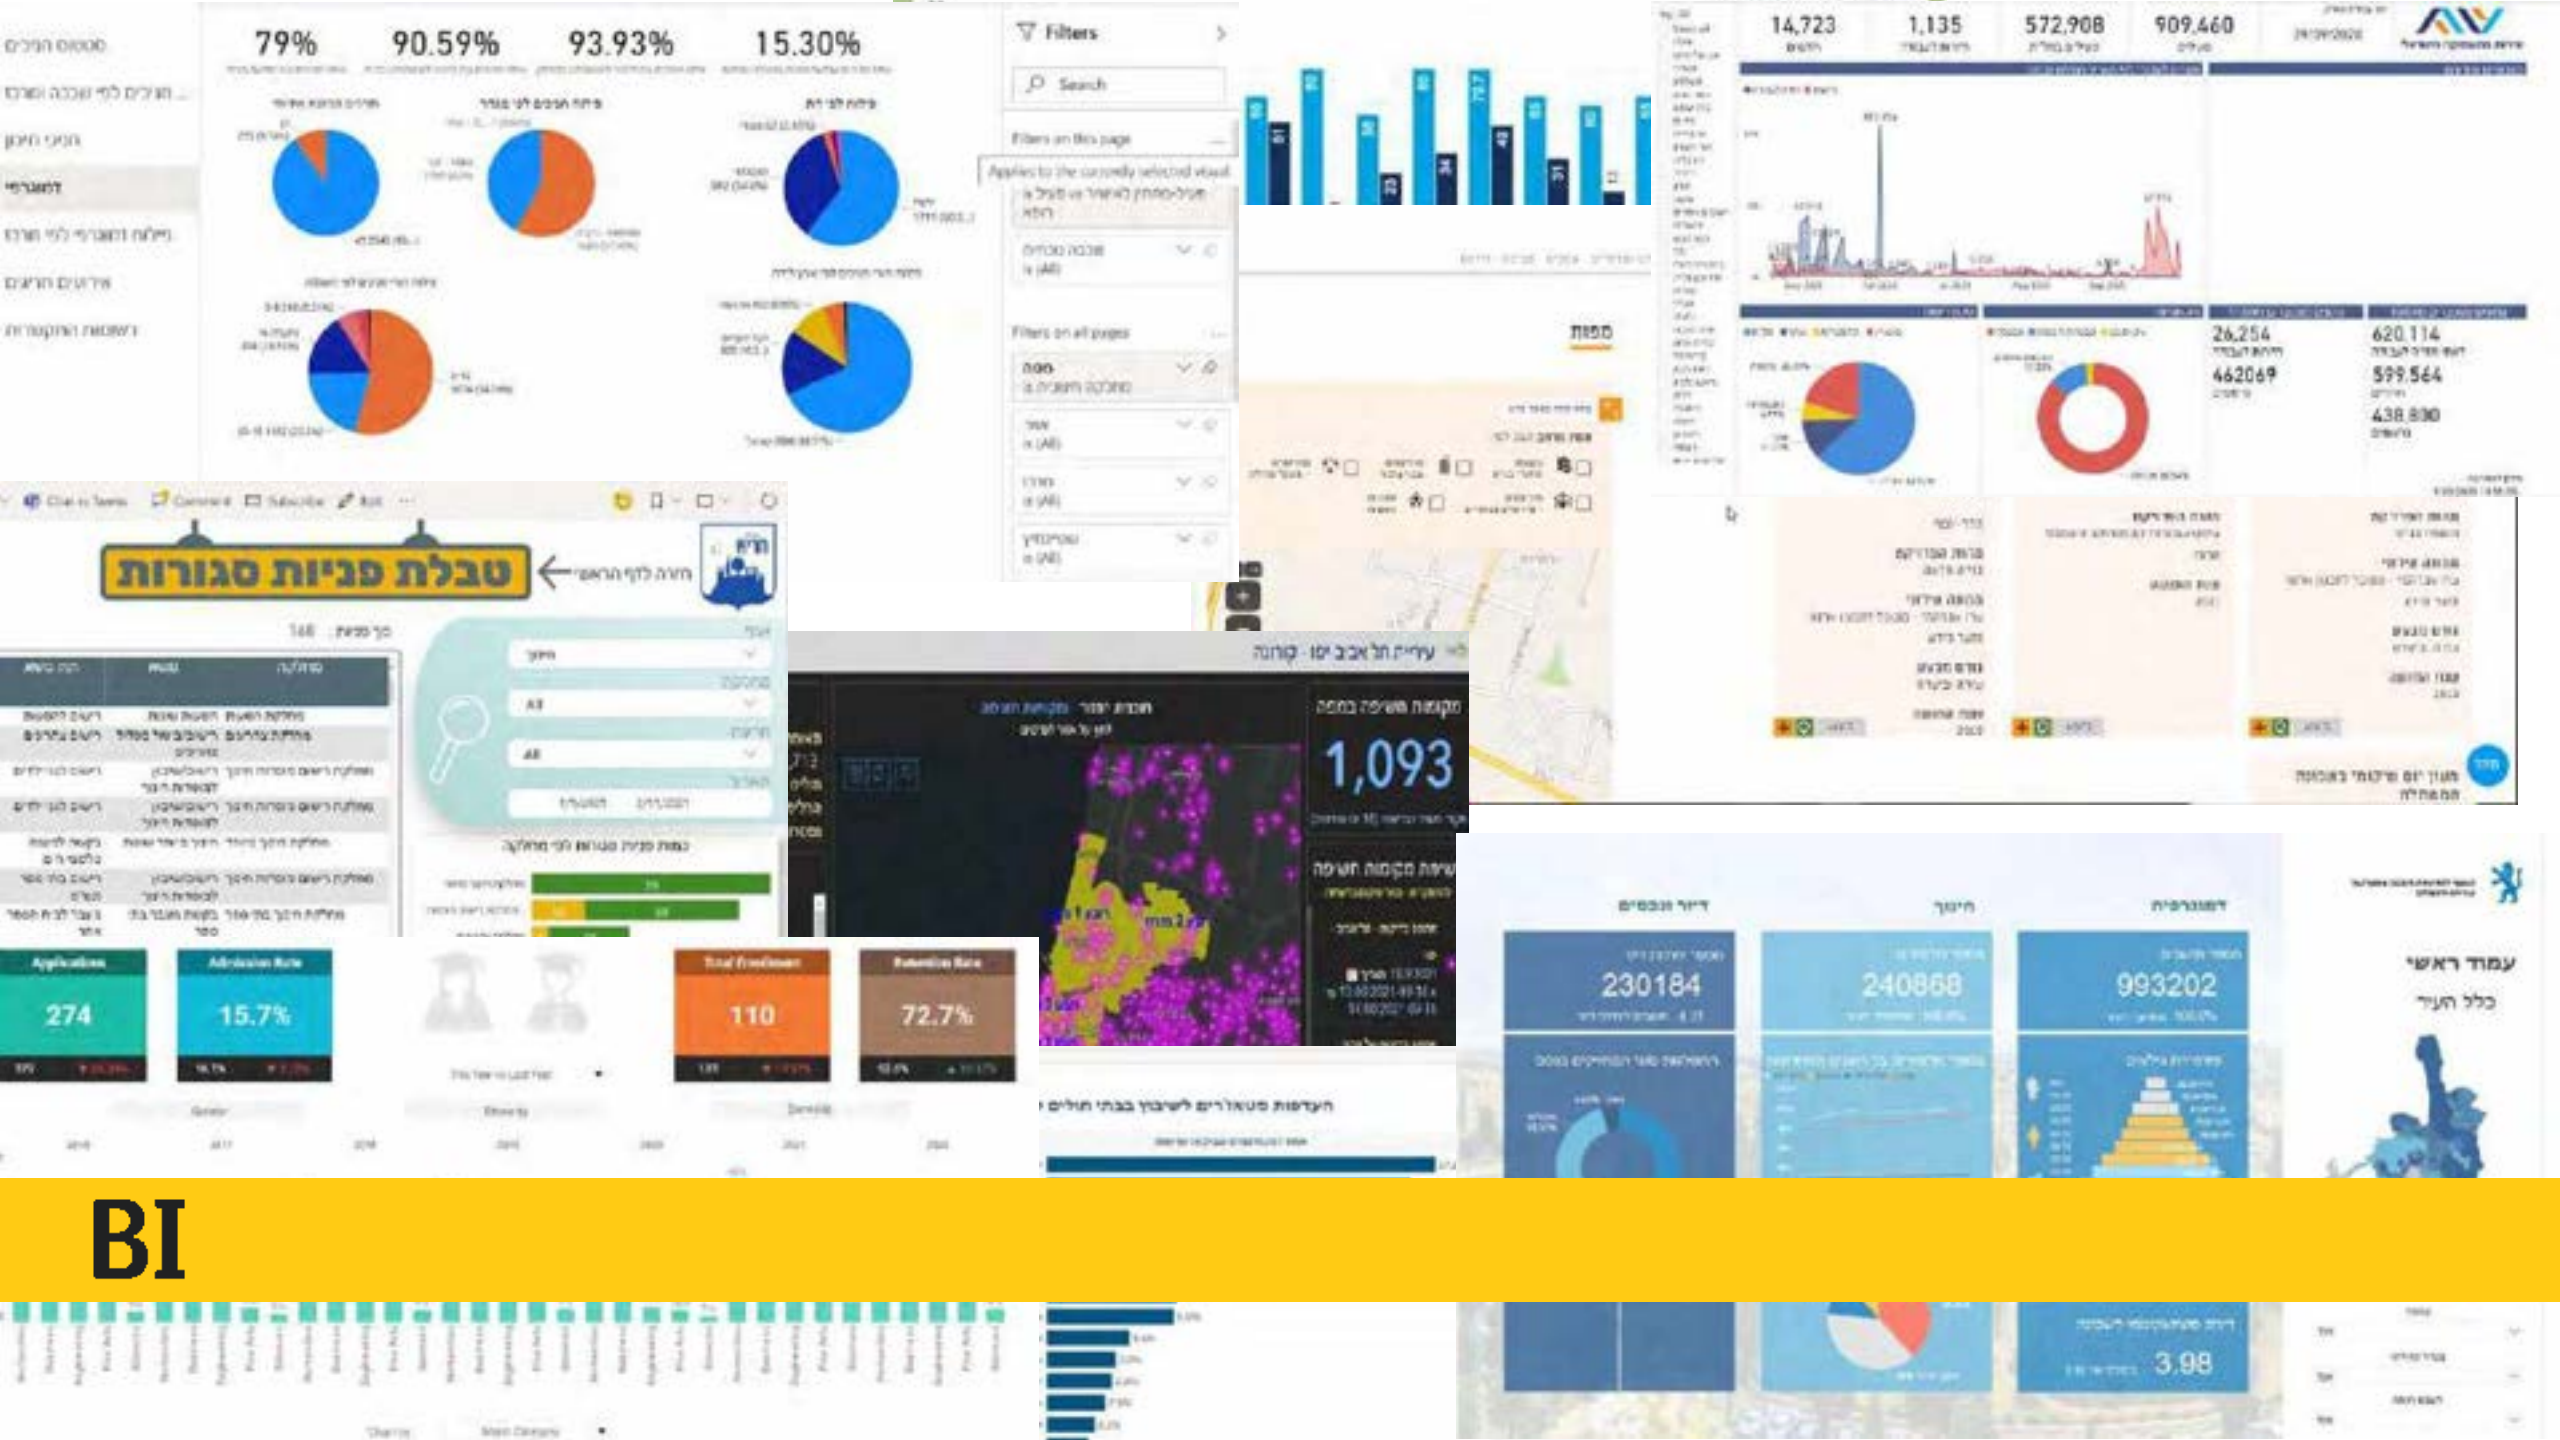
79%
90.59%
93.93%
15.30%

Filters
Search
Filters on this page
Filters on all pages

14,723
1,135
572,908
909,460

26,254
462069
620,114
599,564
438,830

מפות

טבלת פניות סגורות
חזרה לדף הראשי
168

עיריית תל אביב יפו - קורונה
1,093

Applications
274
Admission Rate
15.7%
Total Enrollment
110
Retention Rate
72.7%

דמוגרפיה
חינוך
דיור ומבנים
993202
240868
230184
3.98
עמוד ראשי
כלל העיר

BI